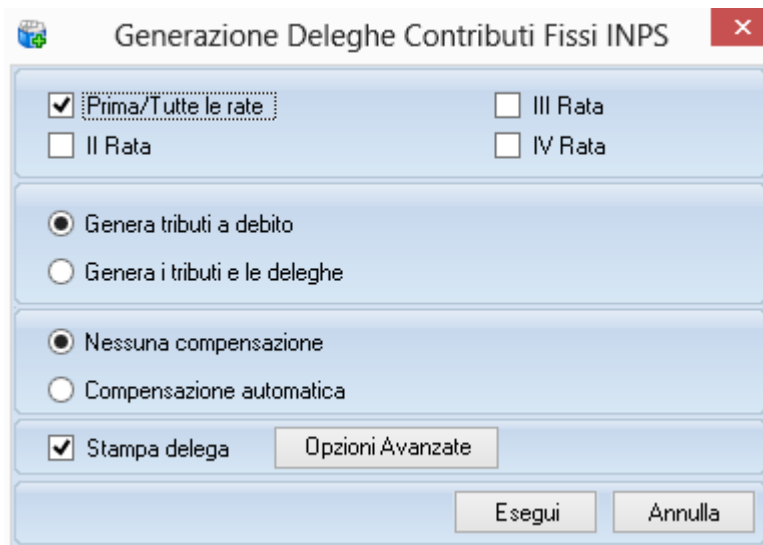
Generazione Deleghe Contributi Fissi INPS

Prima/Tutte le rate
III Rata
II Rata
IV Rata

Genera tributi a debito
Genera i tributi e le deleghe

Nessuna compensazione
Compensazione automatica

Stampa delega
Opzioni Avanzate

Esegui
Annulla